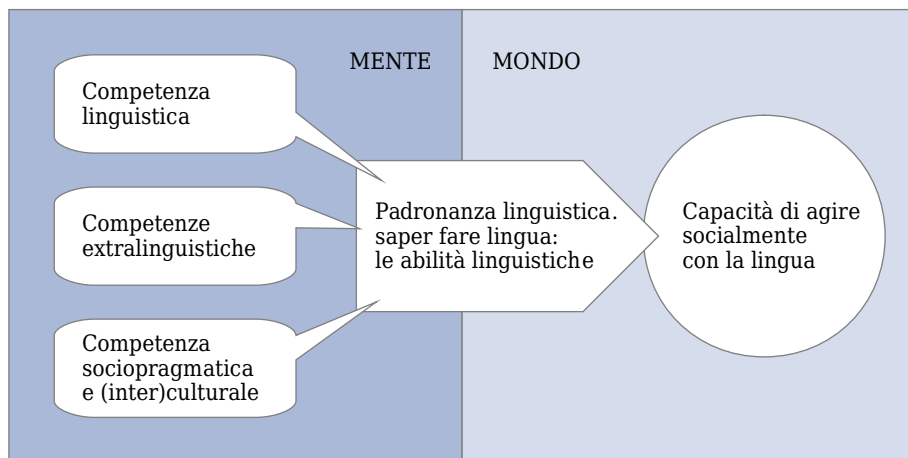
MENTE

MONDO

Competenza linguistica

Competenze extralinguistiche

Competenza sociopragmatica e (inter)culturale

Padronanza linguistica. saper fare lingua: le abilità linguistiche

Capacità di agire socialmente con la lingua